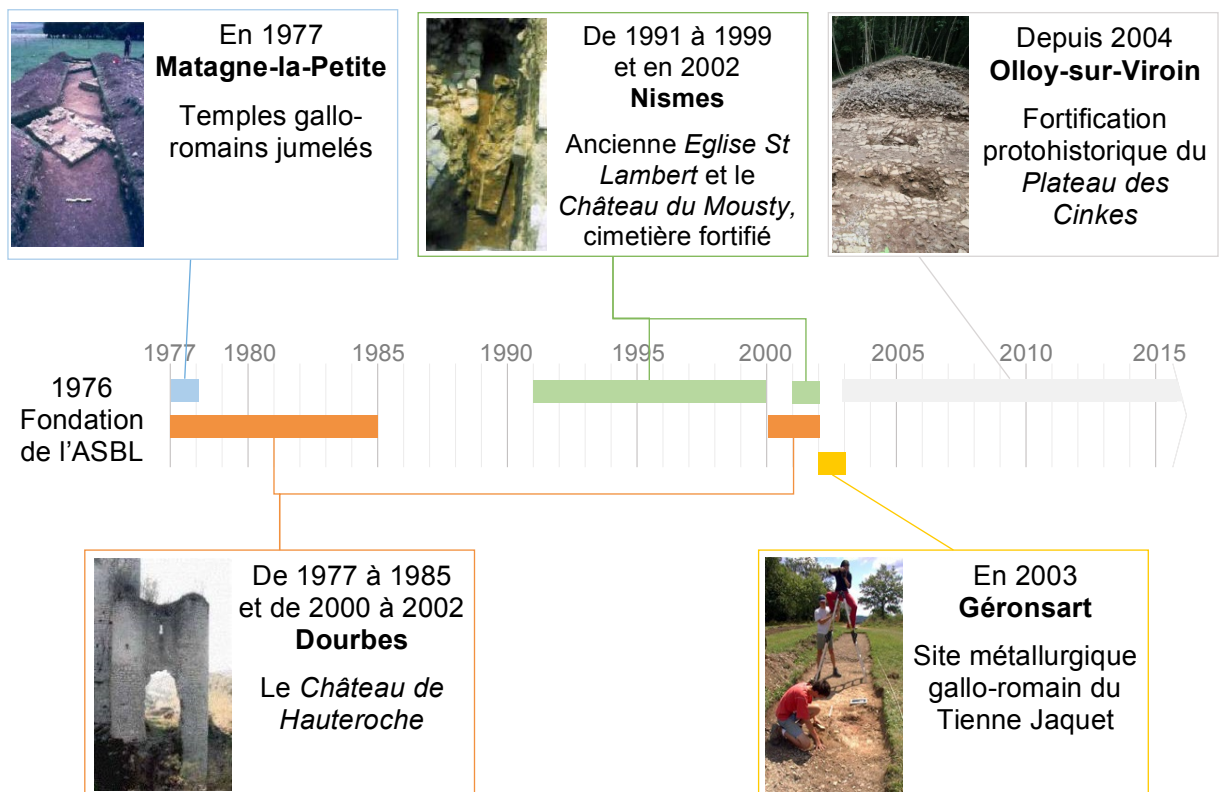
En 1977
**Matagne-la-Petite**

Temples gallo-romains jumelés

De 1991 à 1999
et en 2002
**Nismes**

Ancienne *Eglise St Lambert* et le *Château du Mousty,* cimetière fortifié

Depuis 2004
**Olloy-sur-Viroin**

Fortification protohistorique du *Plateau des Cinkes*

1977 1980 1985 1990 1995 2000 2005 2010 2015

1976
Fondation
de l'ASBL

De 1977 à 1985
et de 2000 à 2002
**Dourbes**

Le *Château de Hauteroche*

En 2003
**Géronsart**

Site métallurgique gallo-romain du Tienne Jaquet